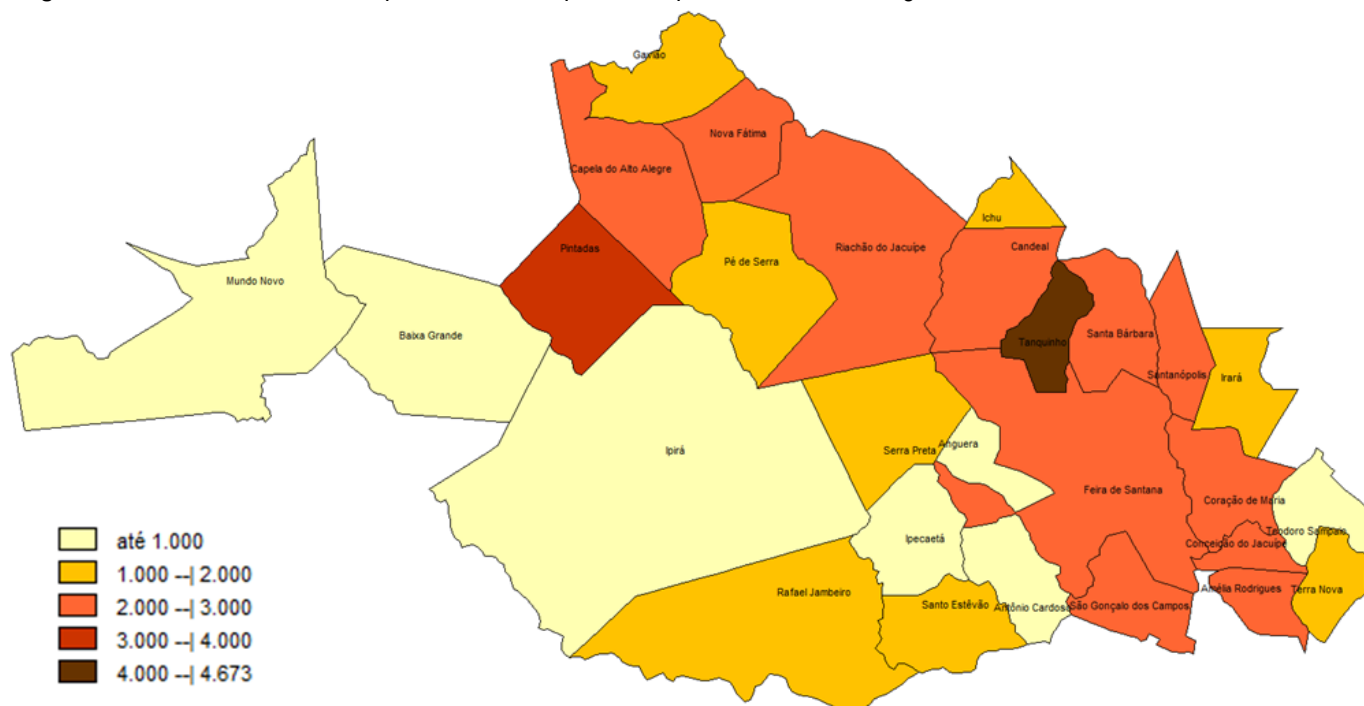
Gavião
Nova Fátima
Capela do Alto Alegre
Ichu
Riachão do Jacuípe
Pintadas
Pé de Serra
Candeal
Mundo Novo
Baixa Grande
Tanquinho
Santa Bárbara
Santanópolis
Irará
Ipirá
Serra Preta
Anguera
Feira de Santana
Coração de Maria
Teodoro Sampaio
Conceição do Jacuípe
Ipecaetá
Rafael Jambeiro
Santo Estêvão
Antônio Cardoso
São Gonçalo dos Campos
Amélia Rodrigues
Terra Nova

até 1.000
1.000 --| 2.000
2.000 --| 3.000
3.000 --| 4.000
4.000 --| 4.673